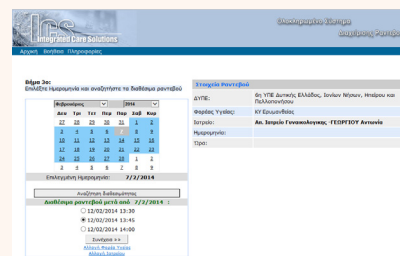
ICS Integrated Care Solutions

Ηλεκτρονικό Σύστημα Αναζήτησης Ραντεβού

Αρχική Βοήθεια Πληροφορίες

Βήμα 3ο:
Επιλέξτε Ημερομηνία και αναζητήστε τα διαθέσιμα ραντεβού

Φεβρουάριος 2014

| Δευ | Τρι | Τετ | Πεμ | Παρ | Σαβ | Κυρ |
|---|---|---|---|---|---|---|
| 27 | 28 | 29 | 30 | 31 | 1 | 2 |
| 3 | 4 | 5 | 6 | 7 | 8 | 9 |
| 10 | 11 | 12 | 13 | 14 | 15 | 16 |
| 17 | 18 | 19 | 20 | 21 | 22 | 23 |
| 24 | 25 | 26 | 27 | 28 | 1 | 2 |
| 3 | 4 | 5 | 6 | 7 | 8 | 9 |

Επιλεγμένη Ημερομηνία: 7/2/2014

Αναζήτηση διαθεσιμότητας

Διαθέσιμο ραντεβού μετά από 7/2/2014 :

12/02/2014 13:30
12/02/2014 13:45
12/02/2014 14:00

Συνέχεια >>
Αλλαγή Φορέα Υγείας
Αλλαγή Ιατρείου

Στοιχεία Ραντεβού

ΔΥΠΕ: 6η ΥΠΕ Δυτικής Ελλάδος, Ιονίων Νήσων, Ηπείρου και Πελοποννήσου

Φορέας Υγείας: ΚΥ Ερυμάνθειας

Ιατρείο: Απ. Ιατρείο Γυναικολογικής - ΓΕΩΡΓΙΟΥ Αντωνία

Ημερομηνία:

Τύπος: